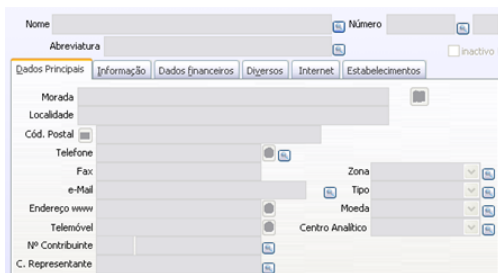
Nome
Número
Abreviatura
inactivo
Dados Principais | Informação | Dados financeiros | Diversos | Internet | Estabelecimentos

Morada
Localidade
Cód. Postal
Telefone
Fax
Zona
e-Mail
Tipo
Endereço www
Moeda
Telemóvel
Centro Analítico
Nº Contribuinte
C. Representante